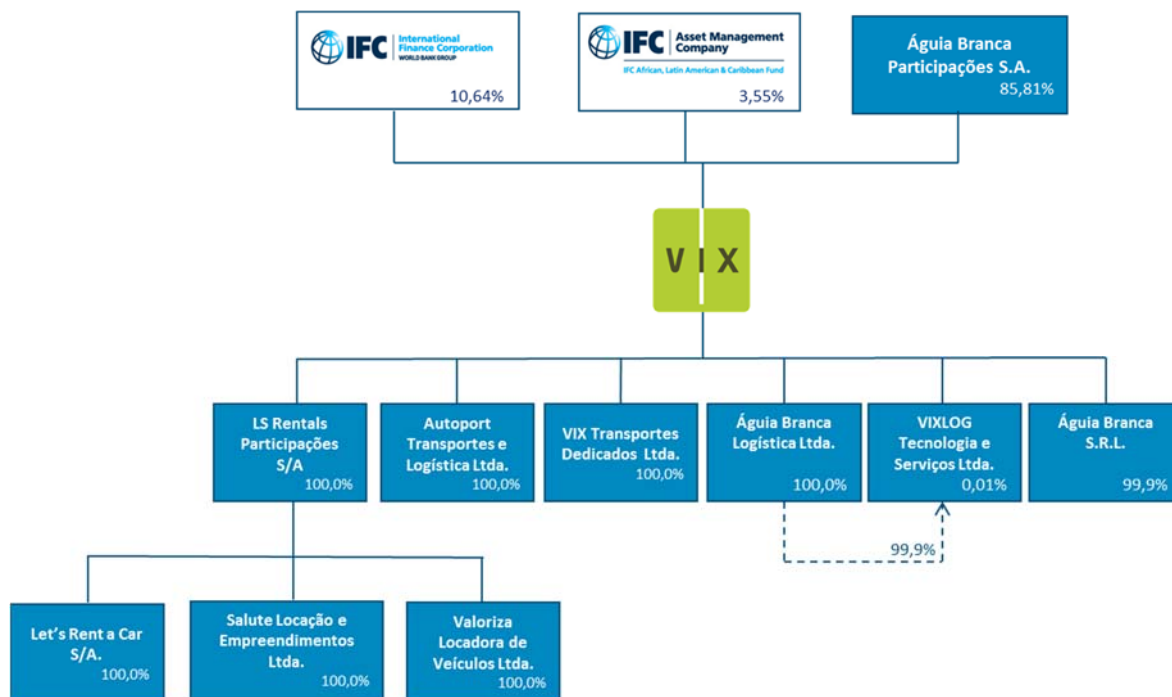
IFC International Finance Corporation WORLD BANK GROUP
10,64%

IFC Asset Management Company
IFC African, Latin American & Caribbean Fund
3,55%

Águia Branca Participações S.A.
85,81%

VIX

LS Rentals Participações S/A
100,0%

Autoport Transportes e Logística Ltda.
100,0%

VIX Transportes Dedicados Ltda.
100,0%

Águia Branca Logística Ltda.
100,0%

VIXLOG Tecnologia e Serviços Ltda.
0,01%

Águia Branca S.R.L.
99,9%

99,9%

Let's Rent a Car S/A.
100,0%

Salute Locação e Empreendimentos Ltda.
100,0%

Valoriza Locadora de Veículos Ltda.
100,0%